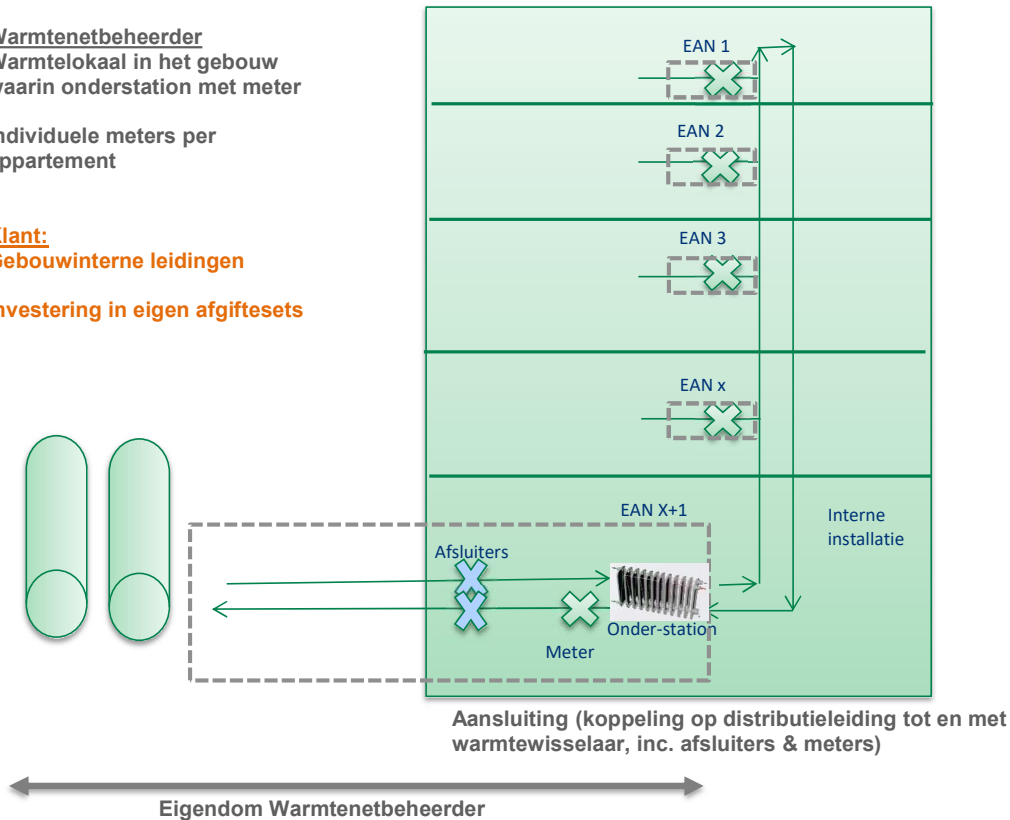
Warmtenetbeheerder
Warmtelokaal in het gebouw waarin onderstation met meter

ndividuele meters per appartement

Klant:
Gebouwinterne leidingen

nvestering in eigen afgiftesets

EAN 1

EAN 2

EAN 3

EAN x

EAN X+1

Interne installatie

Afsluiters

Onder-station

Meter

Aansluiting (koppeling op distributieleiding tot en met warmtewisselaar, inc. afsluiters & meters)

Eigendom Warmtenetbeheerder